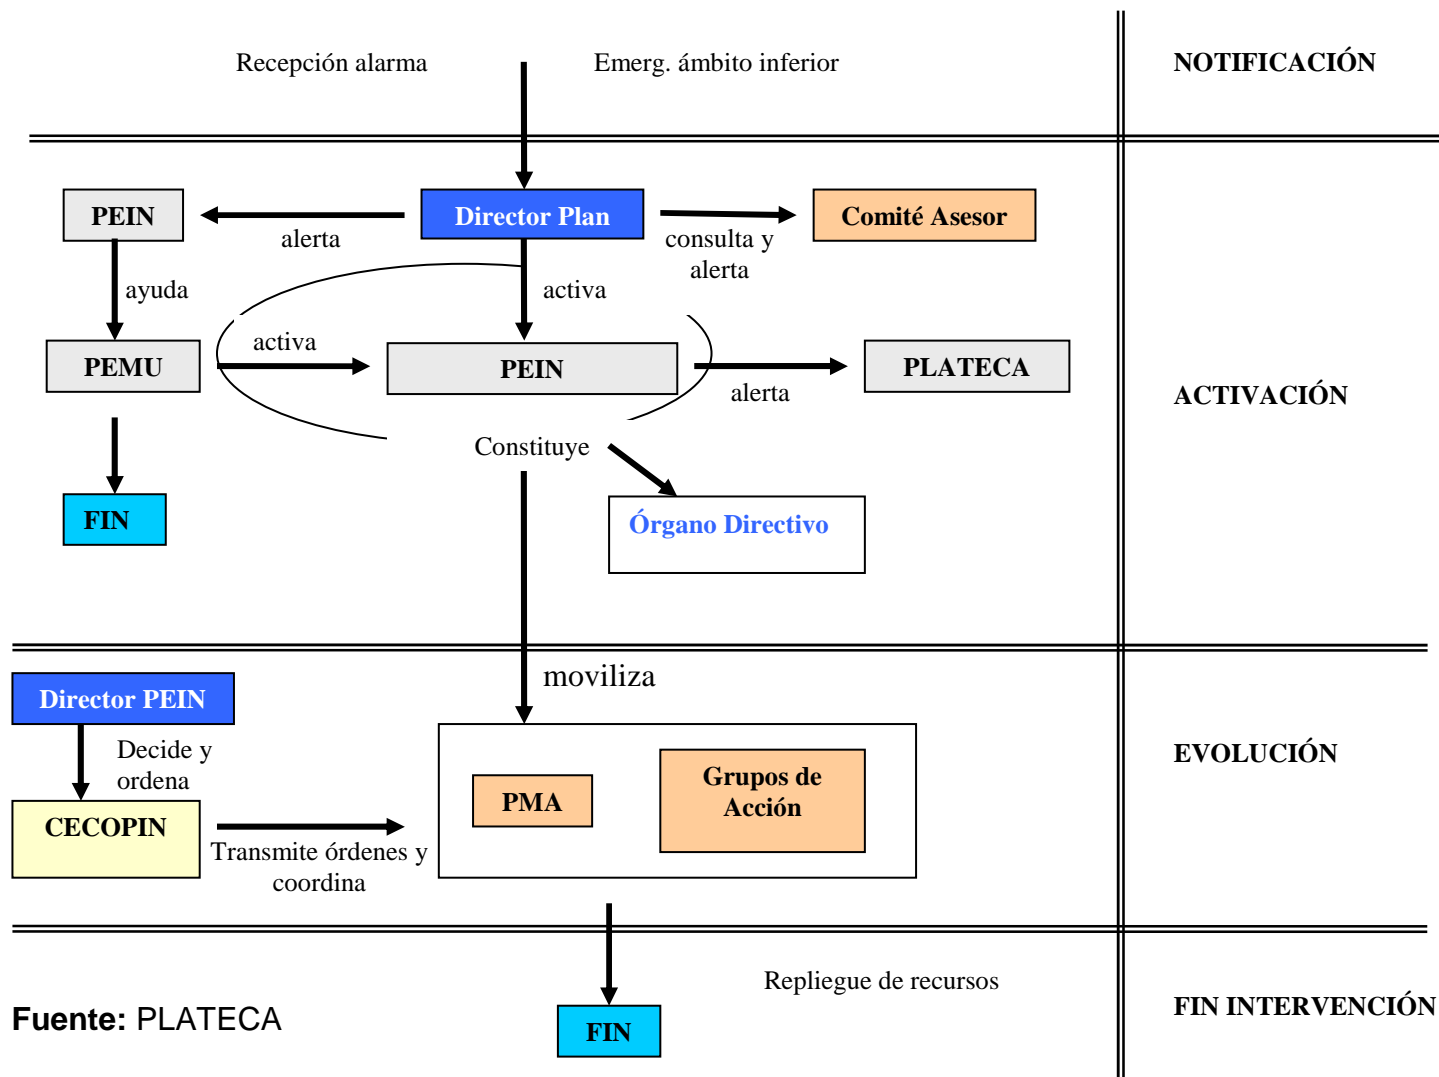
Recepción alarma

Emerg. ámbito inferior

NOTIFICACIÓN

PEIN

alerta

Director Plan

consulta y alerta

Comité Asesor

ayuda

activa

PEMU

activa

PEIN

alerta

PLATECA

ACTIVACIÓN

Constituye

FIN

Órgano Directivo

moviliza

Director PEIN

Decide y ordena

CECOPIN

Transmite órdenes y coordina

PMA

Grupos de Acción

EVOLUCIÓN

Repliegue de recursos

Fuente: PLATECA

FIN

FIN INTERVENCIÓN